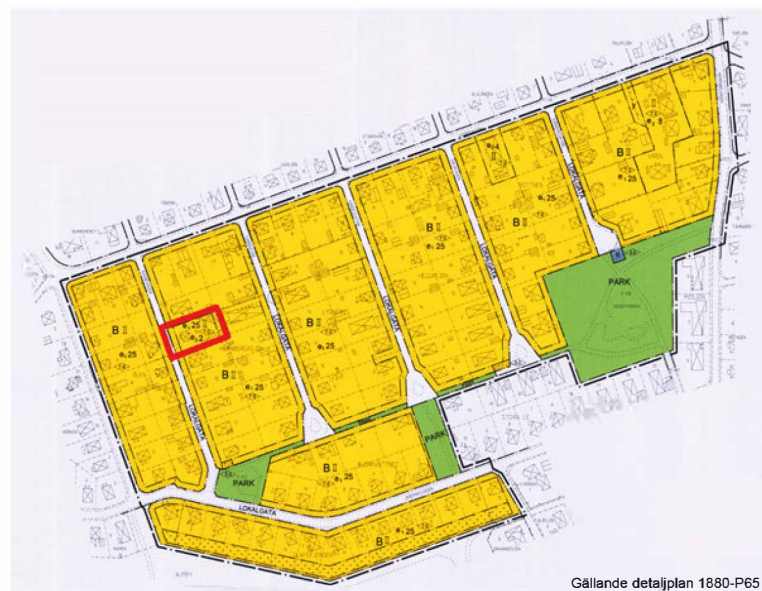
B II
$e_1$ 25
$e_1$ 25
$e_1$ 2
B II
$e_1$ 25
LOKALGATA
LOKALGATA
B II
$e_1$ 25
LOKALGATA
B II
$e_1$ 25
LOKALGATA
$e_1$ 4
II
B II
$e_1$ 25
B II
$e_1$ 8
$e_1$ 25
PARK
PARK
PARK
B II
$e_1$ 25
LOKALGATA
B II
$e_1$ 25
Gällande detaljplan 1880-P65